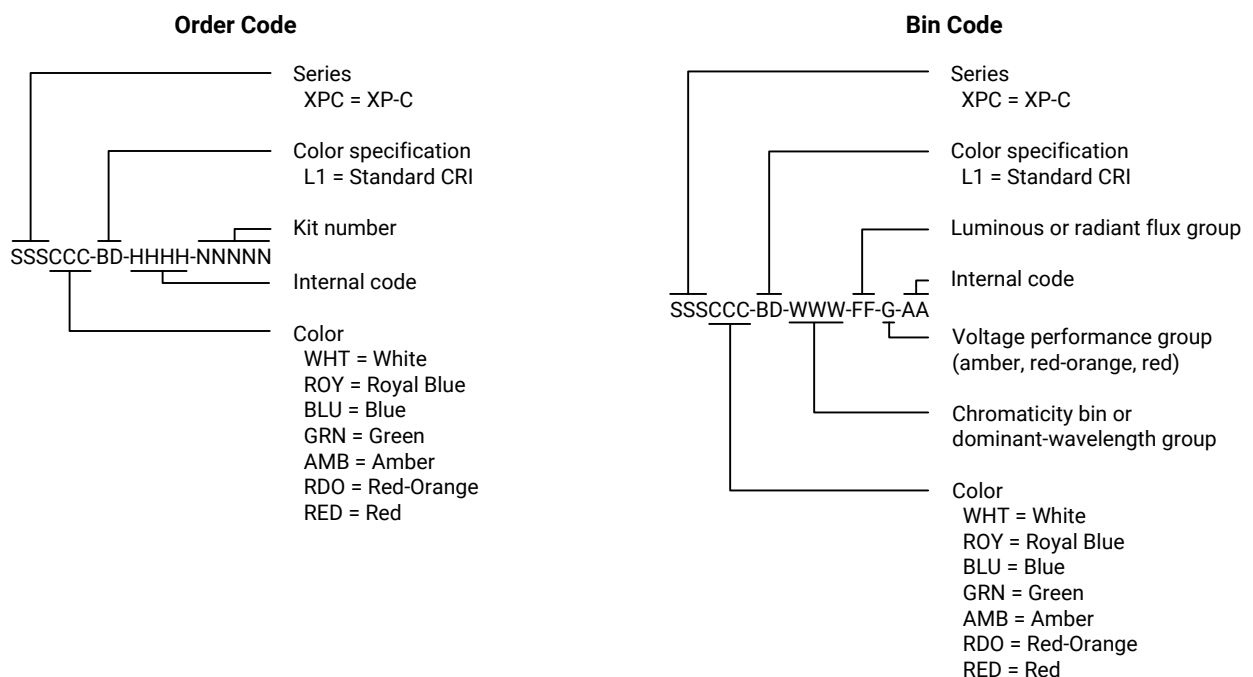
Order Code

SSSCCC-BD-HHHH-NNNNN

Series
XPC = XP-C

Color specification
L1 = Standard CRI

Kit number

Internal code

Color
WHT = White
ROY = Royal Blue
BLU = Blue
GRN = Green
AMB = Amber
RDO = Red-Orange
RED = Red

Bin Code

SSSCCC-BD-WWW-FF-G-AA

Series
XPC = XP-C

Color specification
L1 = Standard CRI

Luminous or radiant flux group

Internal code

Voltage performance group (amber, red-orange, red)

Chromaticity bin or dominant-wavelength group

Color
WHT = White
ROY = Royal Blue
BLU = Blue
GRN = Green
AMB = Amber
RDO = Red-Orange
RED = Red